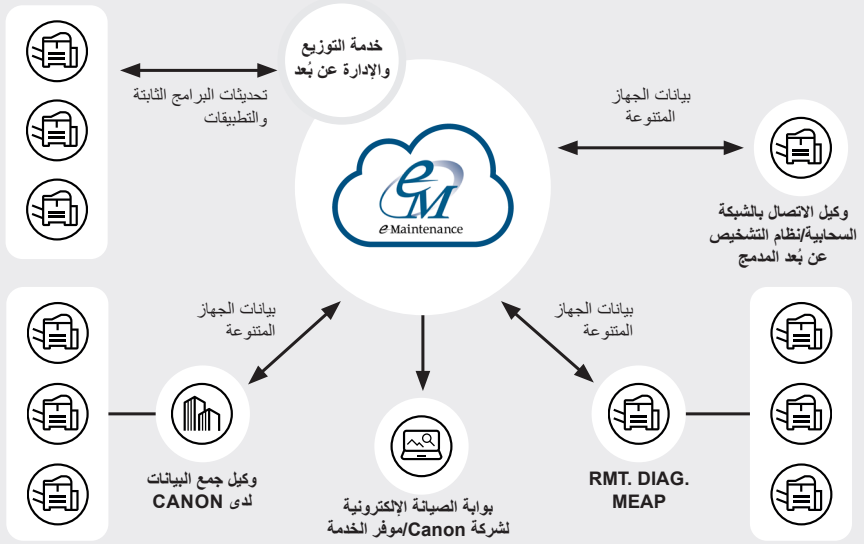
خدمة التوزيع والإدارة عن بُعد

تحديثات البرامج الثابتة والتطبيقات

بيانات الجهاز المتنوعة

eM
e Maintenance

وكيل الاتصال بالشبكة السحابية/نظام التشخيص عن بُعد المدمج

بيانات الجهاز المتنوعة

بيانات الجهاز المتنوعة

وكيل جمع البيانات لدى CANON

بوابة الصيانة الإلكترونية لشركة Canon/موفر الخدمة

RMT. DIAG. MEAP